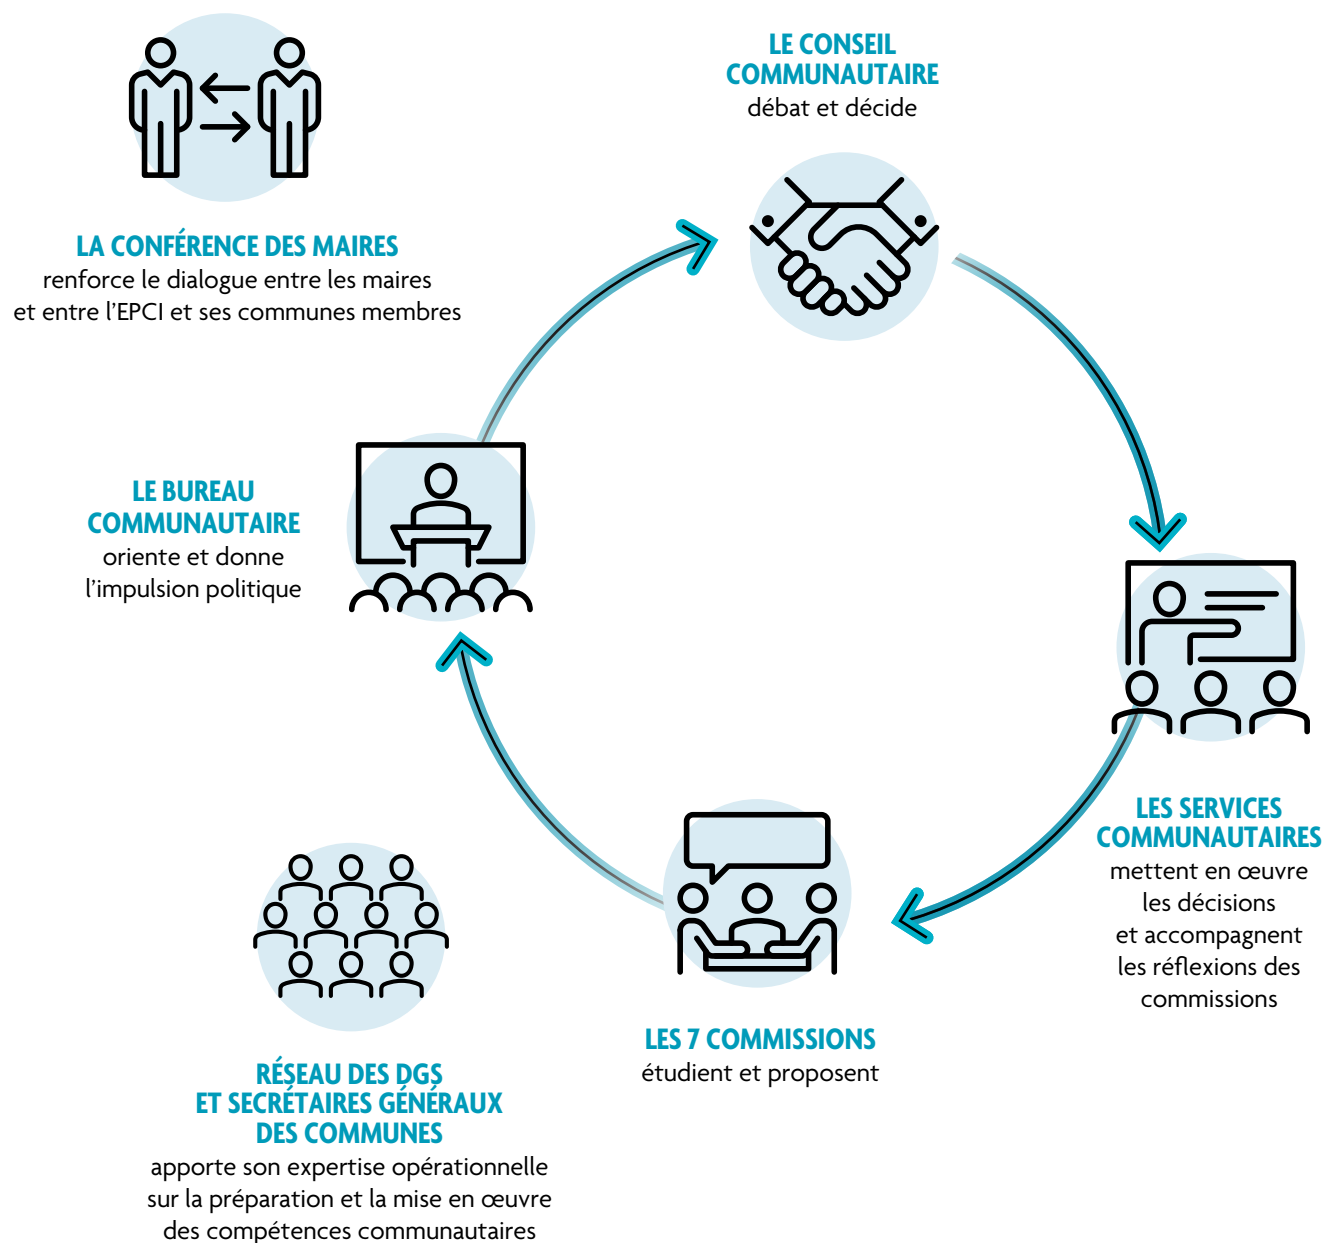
LE CONSEIL COMMUNAUTAIRE
débat et décide

LA CONFÉRENCE DES MAIRES
renforce le dialogue entre les maires et entre l'EPCI et ses communes membres

LE BUREAU COMMUNAUTAIRE
oriente et donne l'impulsion politique

LES SERVICES COMMUNAUTAIRES
mettent en œuvre les décisions et accompagnent les réflexions des commissions

LES 7 COMMISSIONS
étudient et proposent

RÉSEAU DES DGS ET SECRÉTAIRES GÉNÉRAUX DES COMMUNES
apporte son expertise opérationnelle sur la préparation et la mise en œuvre des compétences communautaires